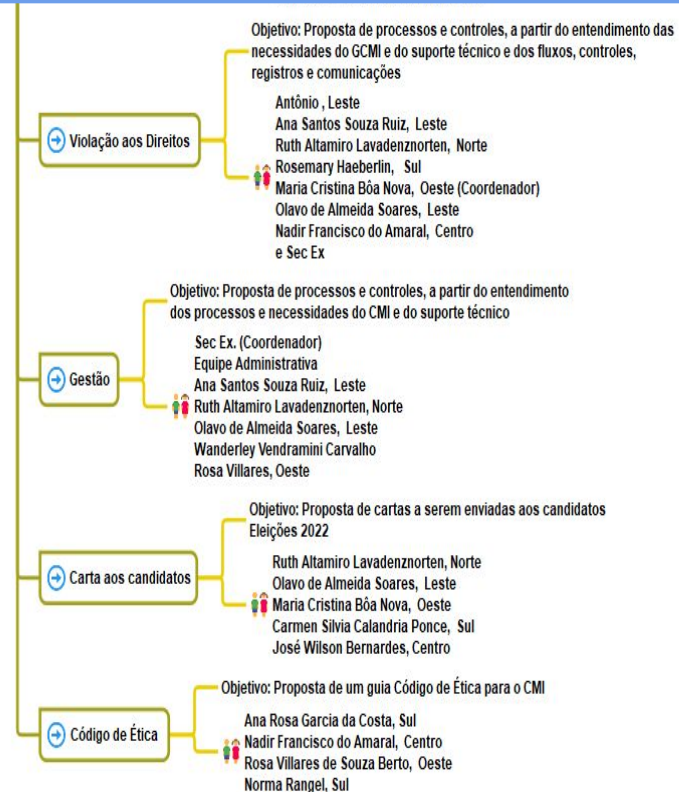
Violação aos Direitos

Objetivo: Proposta de processos e controles, a partir do entendimento das necessidades do GCMI e do suporte técnico e dos fluxos, controles, registros e comunicações

Antônio , Leste
Ana Santos Souza Ruiz, Leste
Ruth Altamiro Lavadenznorten, Norte
Rosemary Haeberlin, Sul
Maria Cristina Bôa Nova, Oeste (Coordenador)
Olavo de Almeida Soares, Leste
Nadir Francisco do Amaral, Centro
e Sec Ex

Gestão

Objetivo: Proposta de processos e controles, a partir do entendimento dos processos e necessidades do CMI e do suporte técnico

Sec Ex. (Coordenador)
Equipe Administrativa
Ana Santos Souza Ruiz, Leste
Ruth Altamiro Lavadenznorten, Norte
Olavo de Almeida Soares, Leste
Wanderley Vendramini Carvalho
Rosa Villares, Oeste

Carta aos candidatos

Objetivo: Proposta de cartas a serem enviadas aos candidatos Eleições 2022

Ruth Altamiro Lavadenznorten, Norte
Olavo de Almeida Soares, Leste
Maria Cristina Bôa Nova, Oeste
Carmen Silvia Calandria Ponce, Sul
José Wilson Bernardes, Centro

Código de Ética

Objetivo: Proposta de um guia Código de Ética para o CMI

Ana Rosa Garcia da Costa, Sul
Nadir Francisco do Amaral, Centro
Rosa Villares de Souza Berto, Oeste
Norma Rangel, Sul